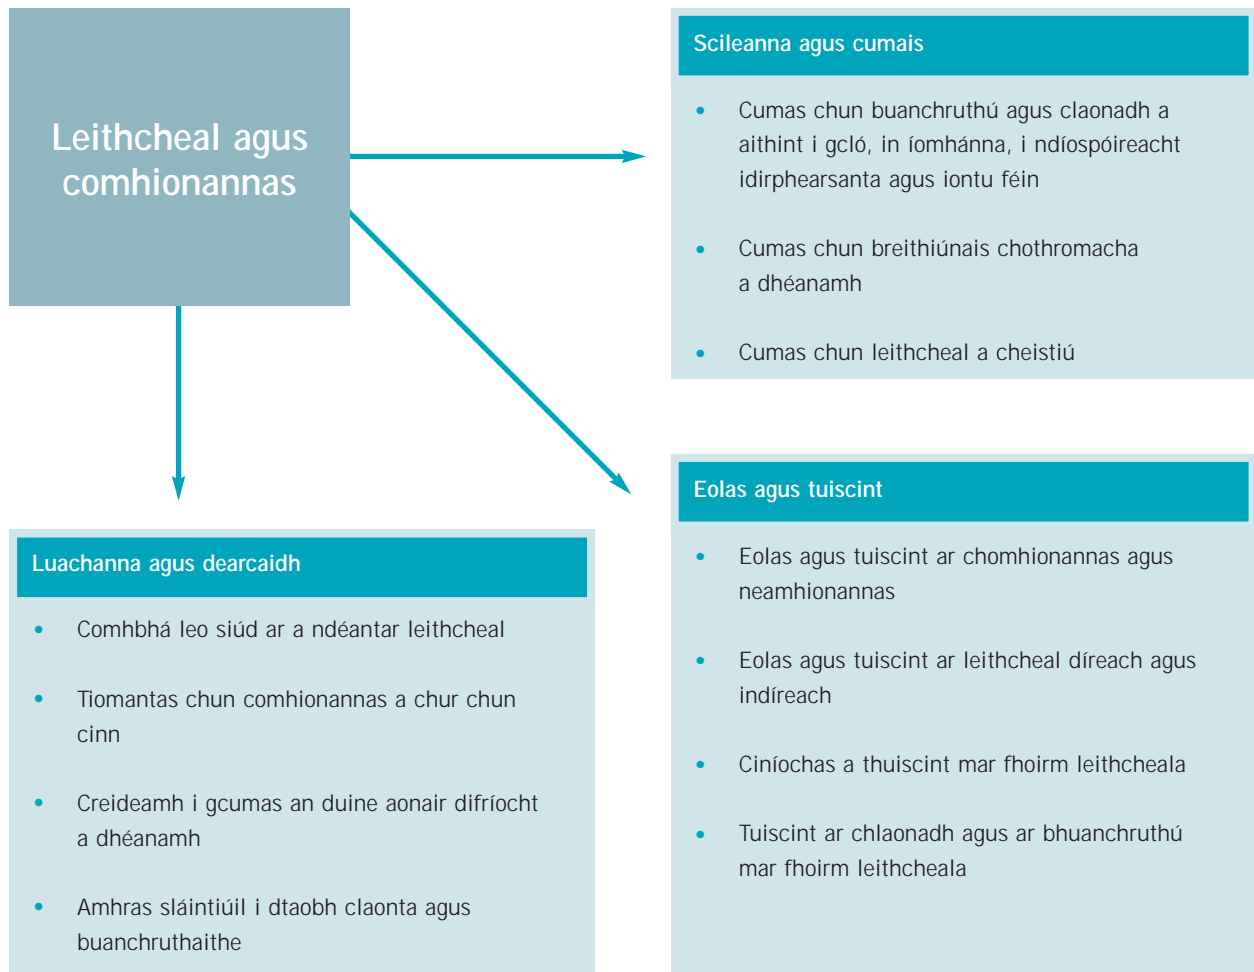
Leithcheal agus comhionannas

Scileanna agus cumais

- Cumas chun buanchruthú agus claonadh a aithint i gcló, in íomhánna, i ndíospóireacht idirphearsanta agus iontu féin
- Cumas chun breithiúnais chothromacha a dhéanamh
- Cumas chun leithcheal a cheistiú

Eolas agus tuiscint

- Eolas agus tuiscint ar chomhionannas agus neamhionannas
- Eolas agus tuiscint ar leithcheal díreach agus indíreach
- Ciníochas a thuiscint mar fhoirm leithcheala
- Tuiscint ar chlaonadh agus ar bhuanchruthú mar fhoirm leithcheala

Luachanna agus dearcaidh

- Comhbhá leo siúd ar a ndéantar leithcheal
- Tiomantas chun comhionannas a chur chun cinn
- Creideamh i gcumas an duine aonair difríocht a dhéanamh
- Amhras sláintiúil i dtaobh claonta agus buanchruthaithe